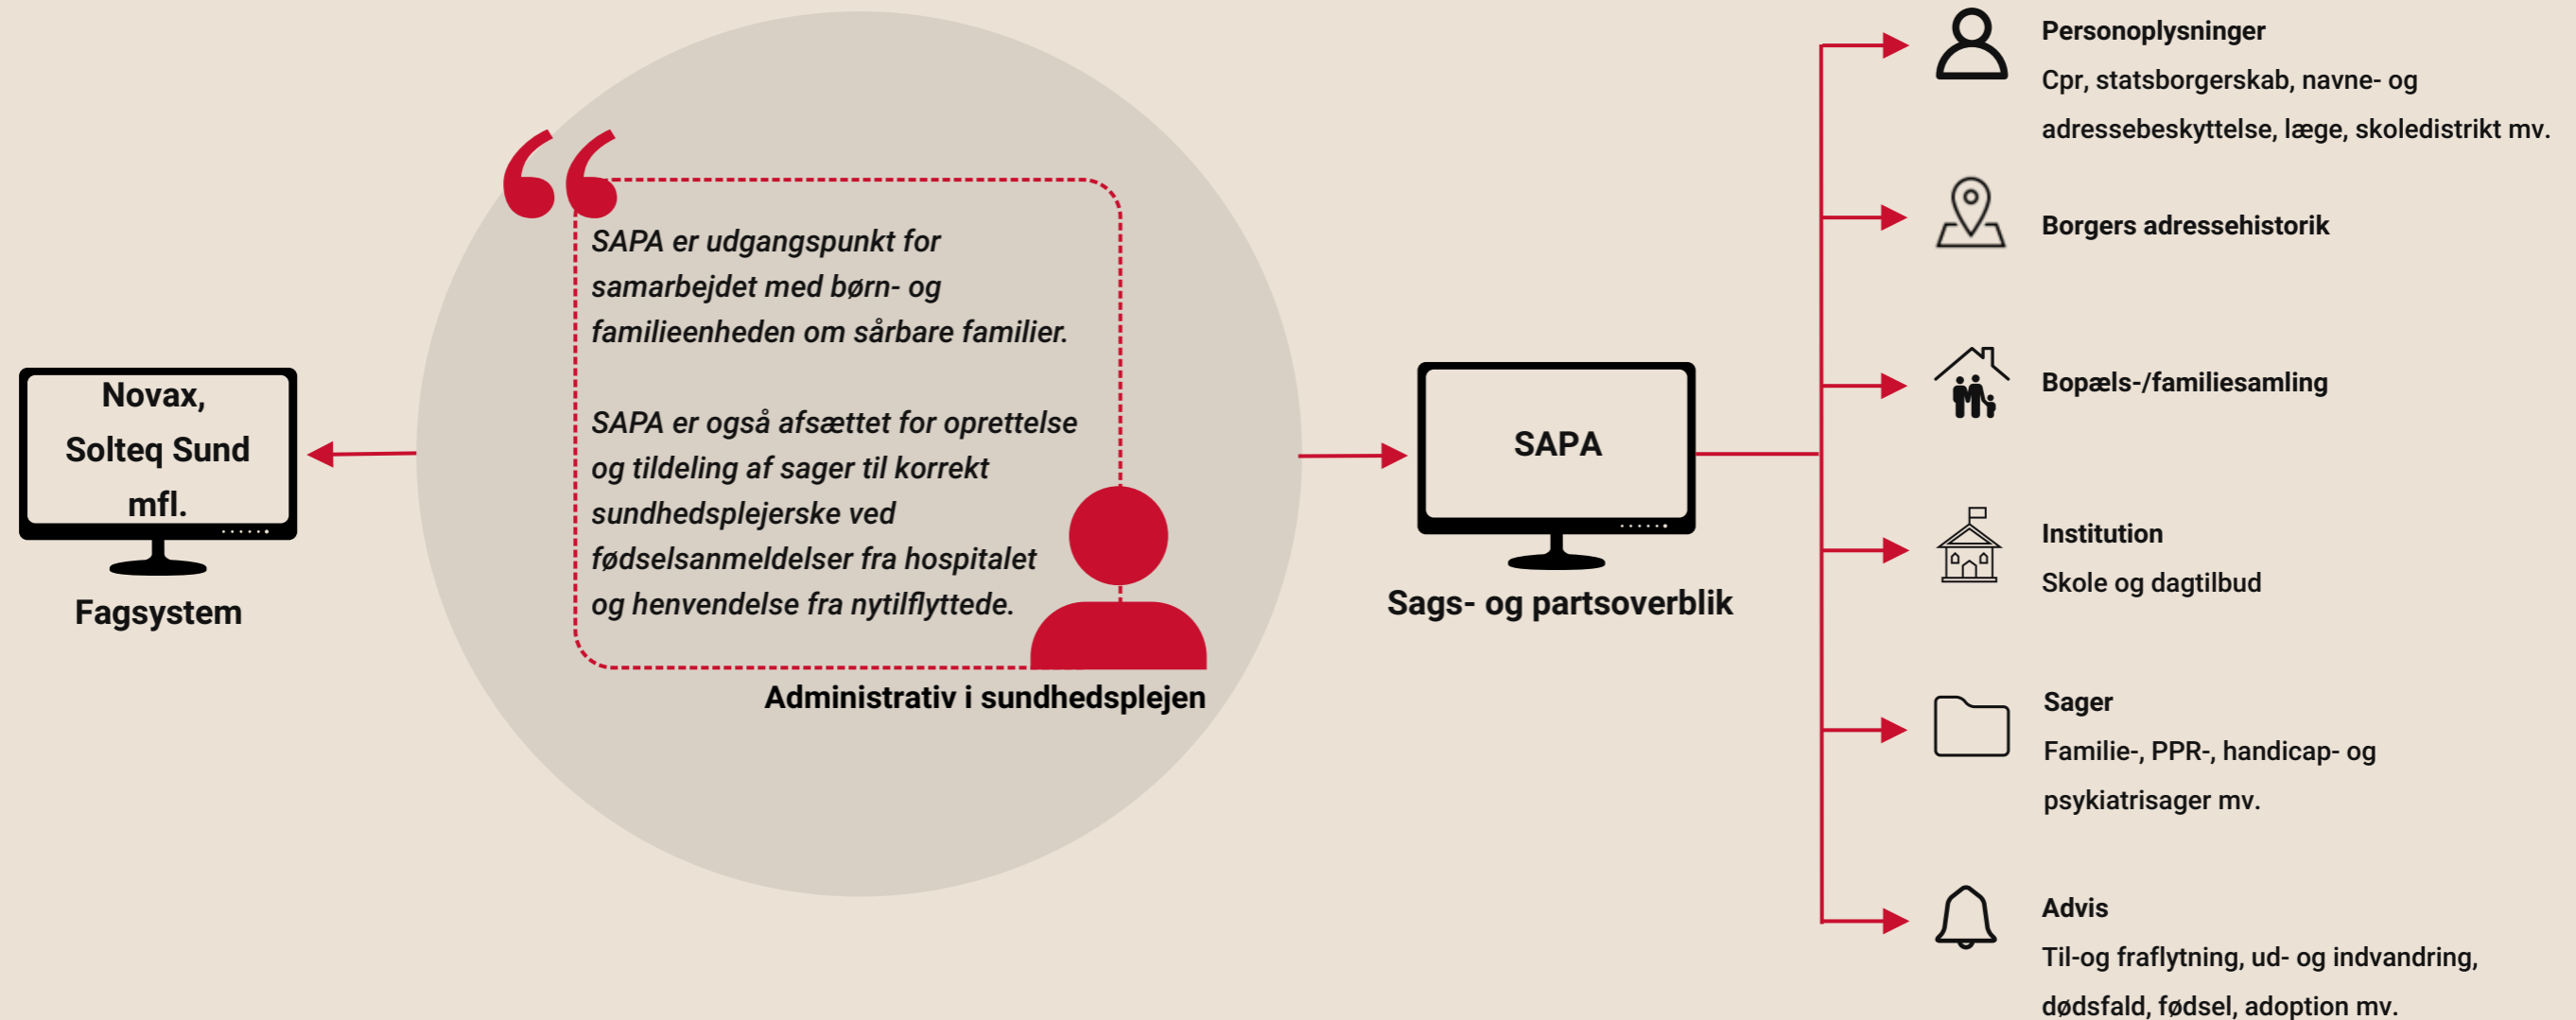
Novax, Solteq Sund mfl.

Fagsystem

SAPA er udgangspunkt for samarbejdet med børn- og familieenheden om sårbare familier.

SAPA er også afsættet for oprettelse og tildeling af sager til korrekt sundhedsplejerske ved fødselsanmeldelser fra hospitalet og henvendelse fra nytilflyttede.

Administrativ i sundhedsplejen

SAPA

Sags- og partsoverblik

Personoplysninger
Cpr, statsborgerskab, navne- og adressebeskyttelse, læge, skoledistrikt mv.

Borgers adressehistorik

Bopæls-/familiesamling

Institution
Skole og dagtilbud

Sager
Familie-, PPR-, handicap- og psykiatrisager mv.

Advis
Til-og fraflytning, ud- og indvandring, dødsfald, fødsel, adoption mv.